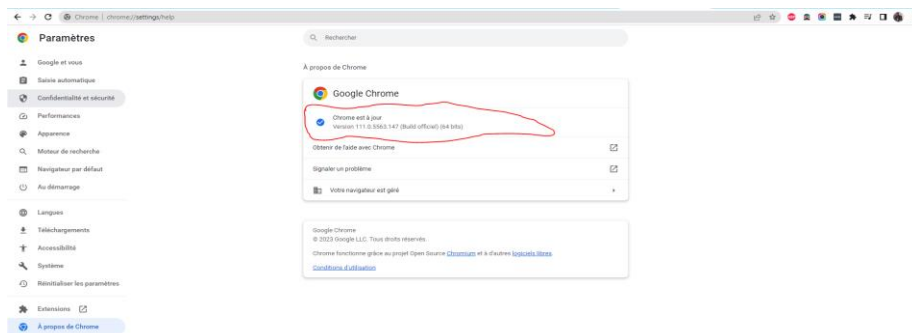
Chrome | chrome://settings/help

Paramètres

Google et vous
Saisie automatique
Confidentialité et sécurité
Performances
Apparence
Moteur de recherche
Navigateur par défaut
Au démarrage
Langues
Téléchargements
Accessibilité
Système
Réinitialiser les paramètres
Extensions
À propos de Chrome

Rechercher

À propos de Chrome

Google Chrome

Chrome est à jour
Version 111.0.5563.147 (Build officiel) (64 bits)

Obtenir de l'aide avec Chrome
Signaler un problème
Votre navigateur est géré

Google Chrome
© 2023 Google LLC. Tous droits réservés.
Chrome fonctionne grâce au projet Open Source Chromium et à d'autres logiciels libres.
Conditions d'utilisation